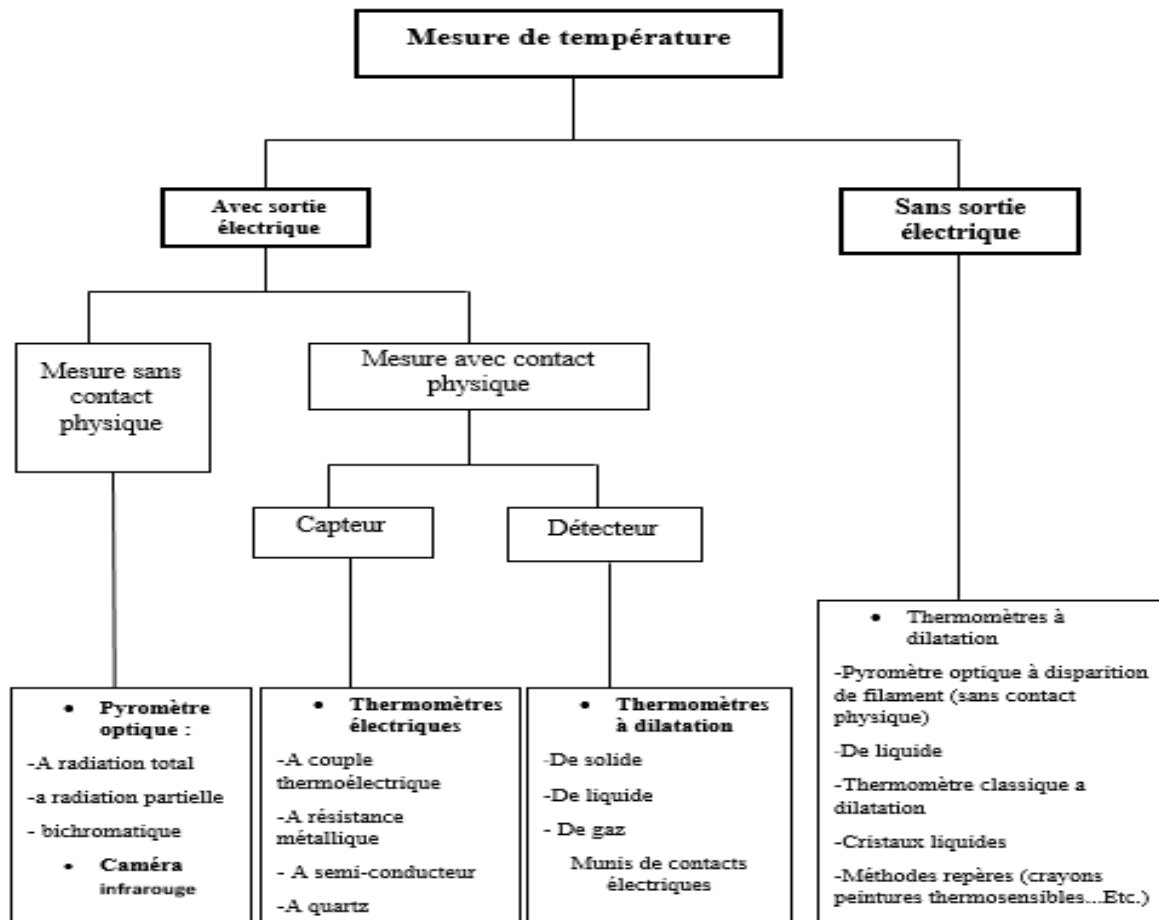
Mesure de température

Avec sortie électrique

Sans sortie électrique

Mesure sans contact physique

Mesure avec contact physique

Capteur

Détecteur

• Pyromètre optique :
-A radiation total
-a radiation partielle
- bichromatique
• Caméra infrarouge

• Thermomètres électriques
-A couple thermoélectrique
-A résistance métallique
- A semi-conducteur
-A quartz

• Thermomètres à dilatation
-De solide
-De liquide
- De gaz
Munis de contacts électriques

• Thermomètres à dilatation
-Pyromètre optique à disparition de filament (sans contact physique)
-De liquide
-Thermomètre classique a dilatation
-Cristaux liquides
-Méthodes repères (crayons peintures thermosensibles...Etc.)